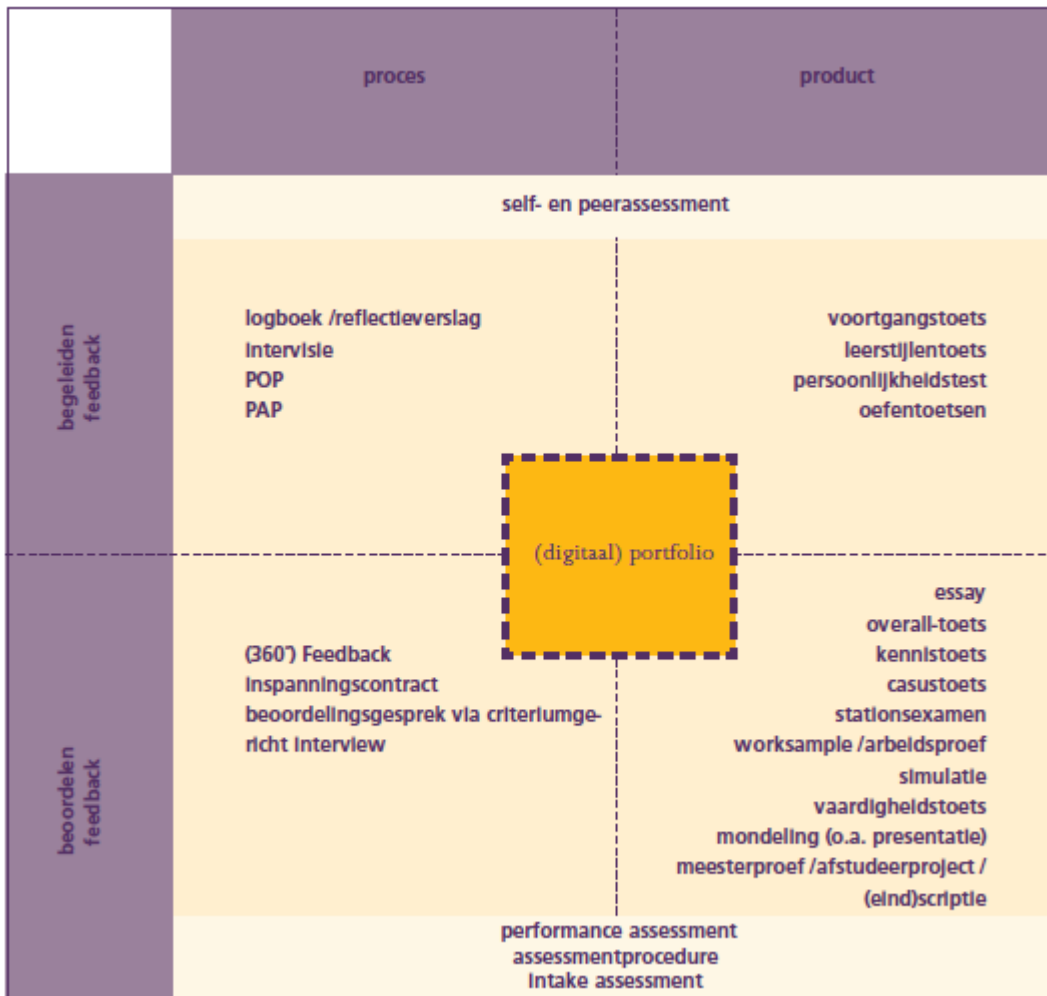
proces

product

begeleiden feedback

self- en peerassessment

logboek /reflectieverslag
intervisie
POP
PAP

voortgangstoets
leerstijlentoets
persoonlijkheidstest
oefentoetsen

(digitaal) portfolio

beoordelen feedback

(360°) Feedback
inspanningscontract
beoordelingsgesprek via criteriumgericht interview

essay
overall-toets
kennistoets
casustoets
stationsexamen
worksample /arbeidsproef
simulatie
vaardigheidstoets
mondeling (o.a. presentatie)
meesterproef /afstudeerproject /
(eind)scriptie

performance assessment
assessmentprocedure
intake assessment